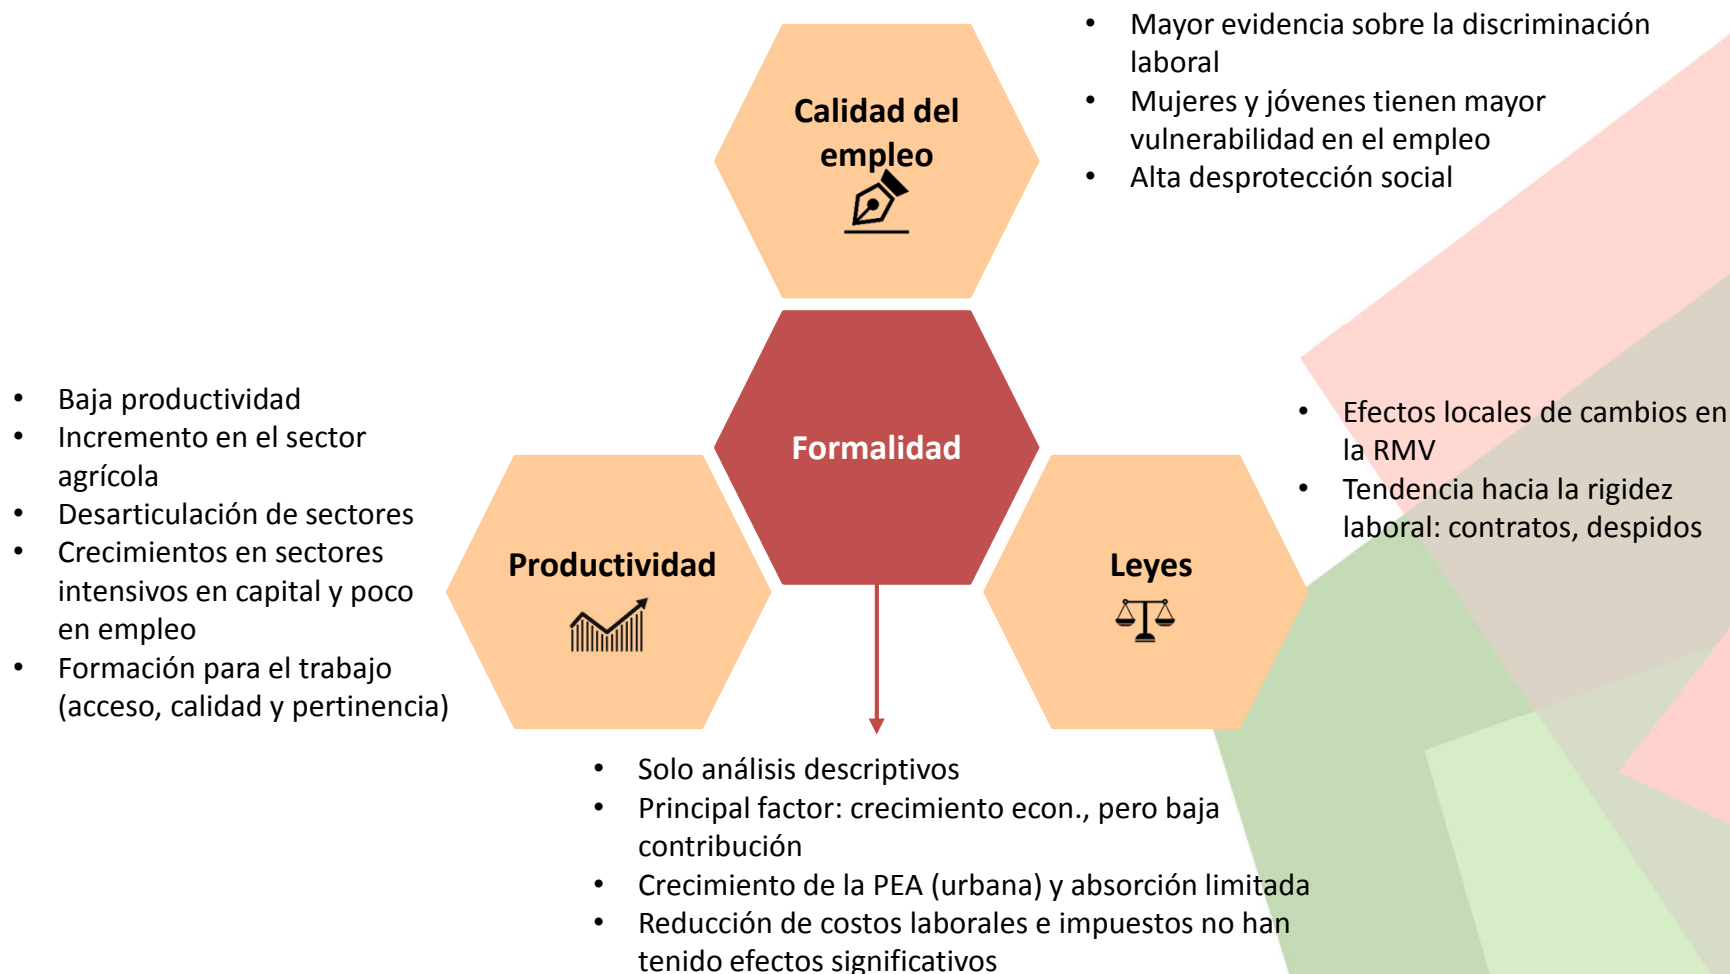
Calidad del empleo

- Mayor evidencia sobre la discriminación laboral
- Mujeres y jóvenes tienen mayor vulnerabilidad en el empleo
- Alta desprotección social

- Baja productividad
- Incremento en el sector agrícola
- Desarticulación de sectores
- Crecimientos en sectores intensivos en capital y poco en empleo
- Formación para el trabajo (acceso, calidad y pertinencia)

Formalidad

Productividad

Leyes

- Efectos locales de cambios en la RMV
- Tendencia hacia la rigidez laboral: contratos, despidos

- Solo análisis descriptivos
- Principal factor: crecimiento econ., pero baja contribución
- Crecimiento de la PEA (urbana) y absorción limitada
- Reducción de costos laborales e impuestos no han tenido efectos significativos